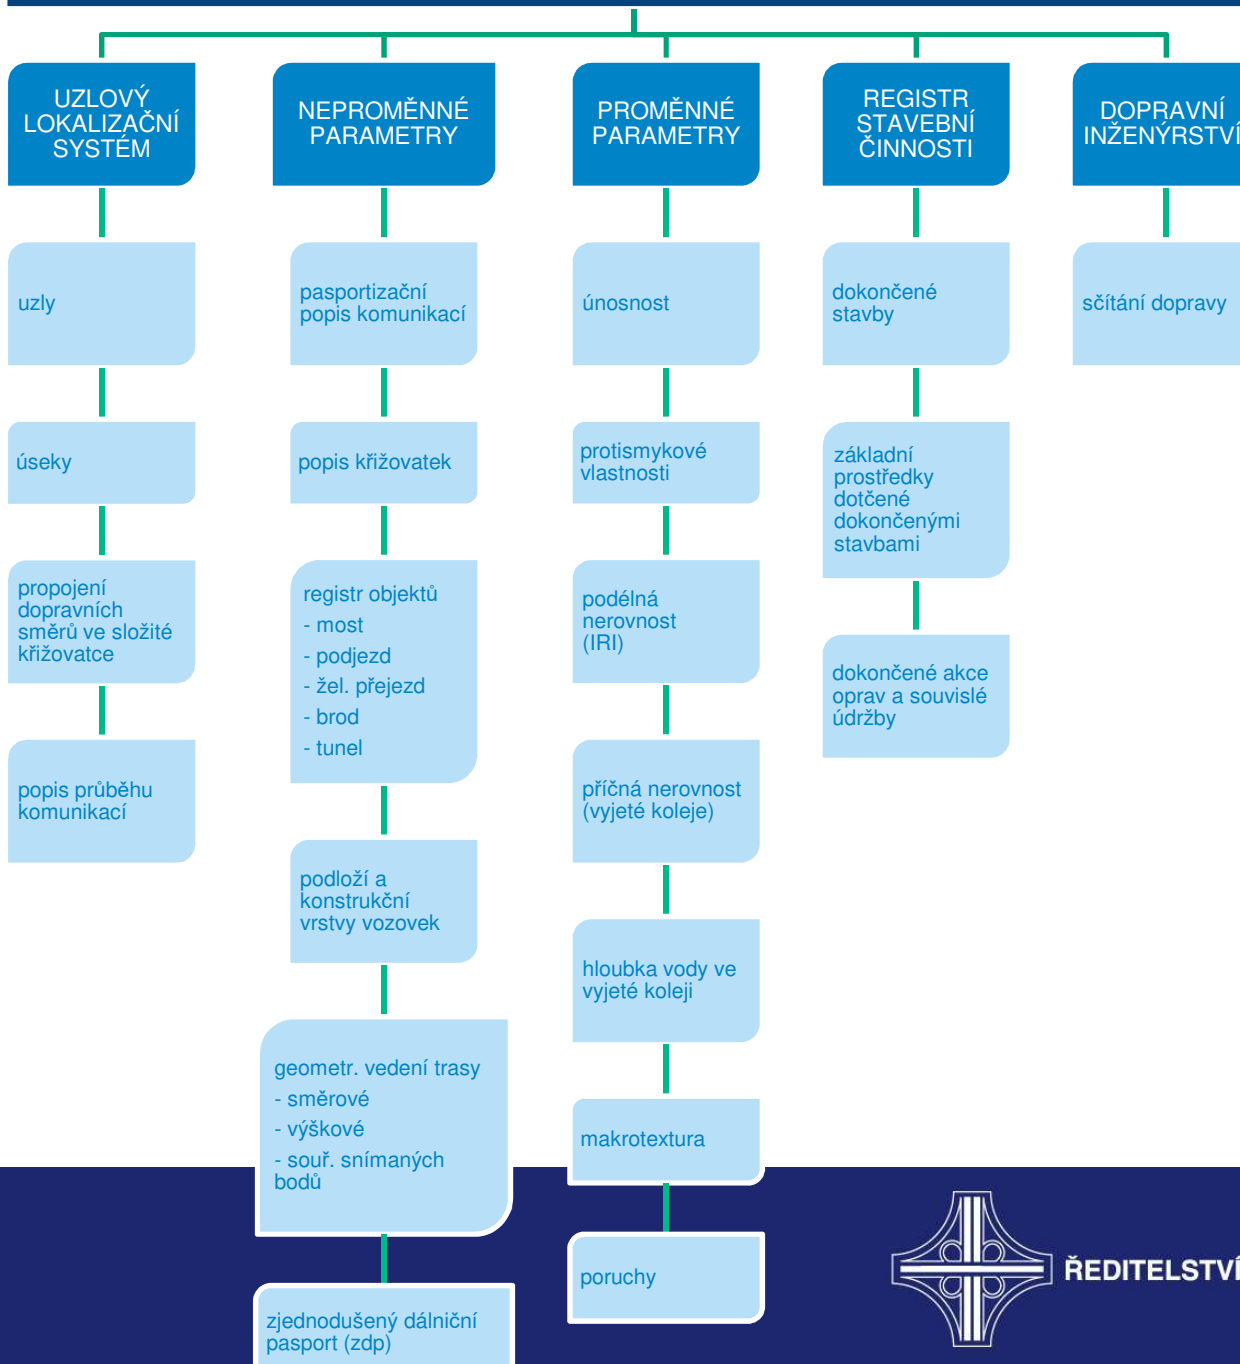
UZLOVÝ LOKALIZAČNÍ SYSTÉM

uzly

úseky

propojení dopravních směrů ve složité křižovatce

popis průběhu komunikací

NEPROMĚNNÉ PARAMETRY

pasportizační popis komunikací

popis křižovatek

registr objektů
- most
- podjezd
- žel. přejezd
- brod
- tunel

podloží a konstrukční vrstvy vozovek

geometr. vedení trasy
- směrové
- výškové
- souř. snímaných bodů

zjednodušený dálniční pasport (zdp)

PROMĚNNÉ PARAMETRY

únosnost

protismykové vlastnosti

podélná nerovnost (IRI)

příčná nerovnost (vyjeté koleje)

hloubka vody ve vyjeté koleji

makrotextura

poruchy

REGISTR STAVEBNÍ ČINNOSTI

dokončené stavby

základní prostředky dotčené dokončenými stavbami

dokončené akce oprav a souvislé údržby

DOPRAVNÍ INŽENÝRSTVÍ

sčítání dopravy

ŘEDITELSTVÍ